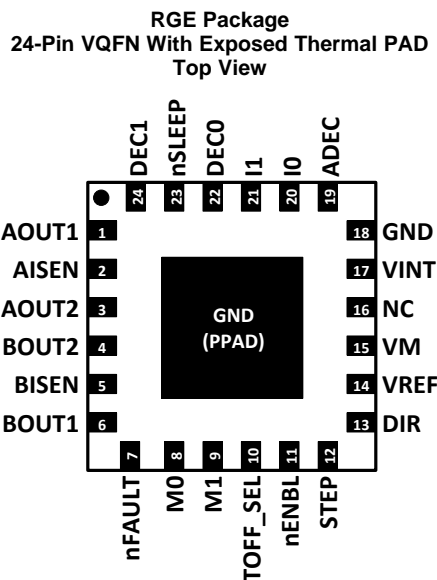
RGE Package
24-Pin VQFN With Exposed Thermal PAD
Top View

DEC1 nSLEEP DEC0 I1 I0 ADEC
24 23 22 21 20 19

AOUT1 1
AISEN 2
AOUT2 3
BOUT2 4
BISEN 5
BOUT1 6

18 GND
17 VINT
16 NC
15 VM
14 VREF
13 DIR

GND
(PPAD)

7 8 9 10 11 12
nFAULT M0 M1 TOFF_SEL nENBL STEP